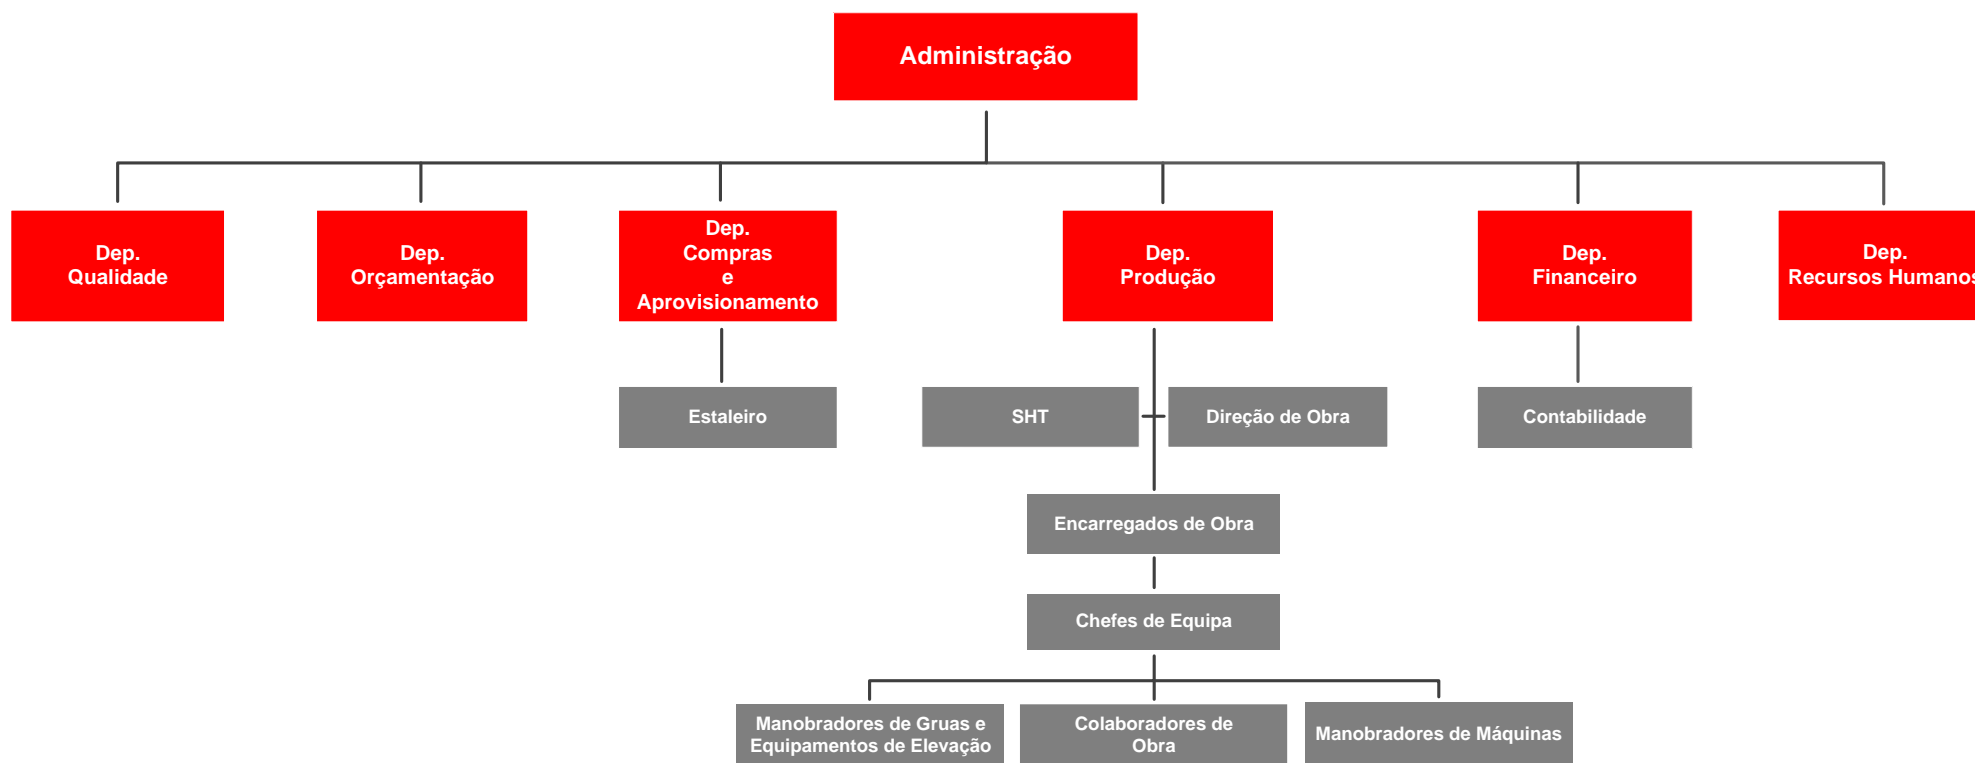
Administração

Dep. Qualidade

Dep. Orçamentação

Dep. Compras e Aprovisionamento

Dep. Produção

Dep. Financeiro

Dep. Recursos Humanos

Estaleiro

SHT

Direção de Obra

Contabilidade

Encarregados de Obra

Chefes de Equipa

Manobradores de Gruas e Equipamentos de Elevação

Colaboradores de Obra

Manobradores de Máquinas